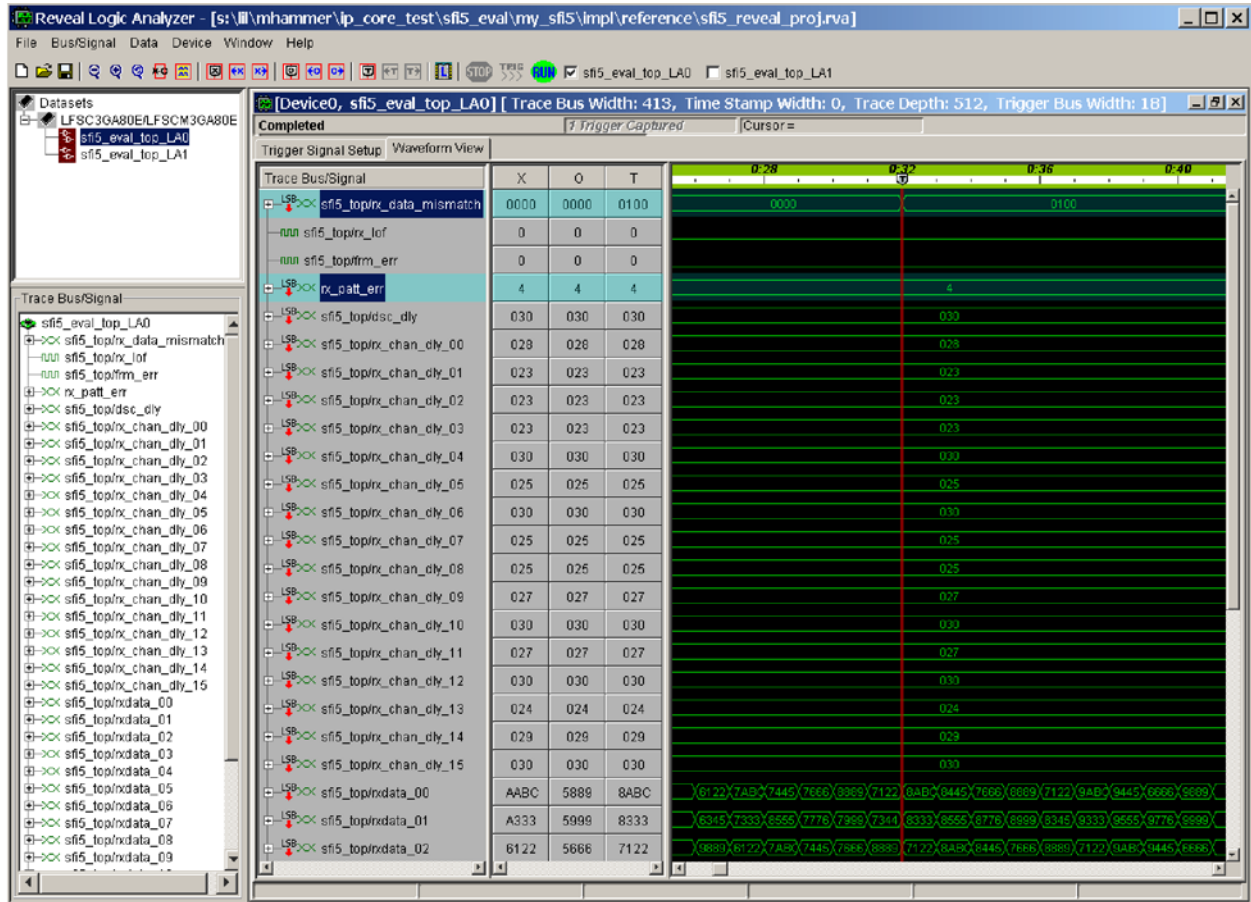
Reveal Logic Analyzer - [s:\lll\mhammer\ip_core_test\sfi5_eval\my_sfi5\impl\reference\sfi5_reveal_proj.rva]

File Bus/Signal Data Device Window Help

STOP TRIG RUN sfi5_eval_top_LA0 sfi5_eval_top_LA1

Datasets
LFSC3GA80E/LFSCM3GA80E
sfi5_eval_top_LA0
sfi5_eval_top_LA1

Trace Bus/Signal
sfi5_eval_top_LA0
sfi5_top/rx_data_mismatch
sfi5_top/rx_lof
sfi5_top/frm_err
rx_patt_err
sfi5_top/dsc_dly
sfi5_top/rx_chan_dly_00
sfi5_top/rx_chan_dly_01
sfi5_top/rx_chan_dly_02
sfi5_top/rx_chan_dly_03
sfi5_top/rx_chan_dly_04
sfi5_top/rx_chan_dly_05
sfi5_top/rx_chan_dly_06
sfi5_top/rx_chan_dly_07
sfi5_top/rx_chan_dly_08
sfi5_top/rx_chan_dly_09
sfi5_top/rx_chan_dly_10
sfi5_top/rx_chan_dly_11
sfi5_top/rx_chan_dly_12
sfi5_top/rx_chan_dly_13
sfi5_top/rx_chan_dly_14
sfi5_top/rx_chan_dly_15
sfi5_top/rxdata_00
sfi5_top/rxdata_01
sfi5_top/rxdata_02
sfi5_top/rxdata_03
sfi5_top/rxdata_04
sfi5_top/rxdata_05
sfi5_top/rxdata_06
sfi5_top/rxdata_07
sfi5_top/rxdata_08
sfi5_top/rxdata_09

[Device0, sfi5_eval_top_LA0] [ Trace Bus Width: 413, Time Stamp Width: 0, Trace Depth: 512, Trigger Bus Width: 18]
Completed | 1 Trigger Captured | Cursor =
Trigger Signal Setup | Waveform View

| Trace Bus/Signal | X | O | T |
|---|---|---|---|
| sfi5_top/rx_data_mismatch | 0000 | 0000 | 0100 |
| sfi5_top/rx_lof | 0 | 0 | 0 |
| sfi5_top/frm_err | 0 | 0 | 0 |
| rx_patt_err | 4 | 4 | 4 |
| sfi5_top/dsc_dly | 030 | 030 | 030 |
| sfi5_top/rx_chan_dly_00 | 028 | 028 | 028 |
| sfi5_top/rx_chan_dly_01 | 023 | 023 | 023 |
| sfi5_top/rx_chan_dly_02 | 023 | 023 | 023 |
| sfi5_top/rx_chan_dly_03 | 023 | 023 | 023 |
| sfi5_top/rx_chan_dly_04 | 030 | 030 | 030 |
| sfi5_top/rx_chan_dly_05 | 025 | 025 | 025 |
| sfi5_top/rx_chan_dly_06 | 030 | 030 | 030 |
| sfi5_top/rx_chan_dly_07 | 025 | 025 | 025 |
| sfi5_top/rx_chan_dly_08 | 025 | 025 | 025 |
| sfi5_top/rx_chan_dly_09 | 027 | 027 | 027 |
| sfi5_top/rx_chan_dly_10 | 030 | 030 | 030 |
| sfi5_top/rx_chan_dly_11 | 027 | 027 | 027 |
| sfi5_top/rx_chan_dly_12 | 030 | 030 | 030 |
| sfi5_top/rx_chan_dly_13 | 024 | 024 | 024 |
| sfi5_top/rx_chan_dly_14 | 029 | 029 | 029 |
| sfi5_top/rx_chan_dly_15 | 030 | 030 | 030 |
| sfi5_top/rxdata_00 | AABC | 5889 | 8ABC |
| sfi5_top/rxdata_01 | A333 | 5999 | 8333 |
| sfi5_top/rxdata_02 | 6122 | 5666 | 7122 |

0:28 0:32 0:36 0:40
0000 0100
4
030
028
023
023
023
030
025
030
025
025
027
030
027
030
024
029
030
6122 7ABC 7445 7666 8889 7122 8ABC 8445 7666 8889 7122 9ABC 9445 6666 9889
6345 7333 8555 7776 7999 7344 8333 8555 8776 8999 8345 9333 9555 9776 9999
9889 6122 7ABC 7445 7666 8889 7122 8ABC 8445 7666 8889 7122 9ABC 9445 6666